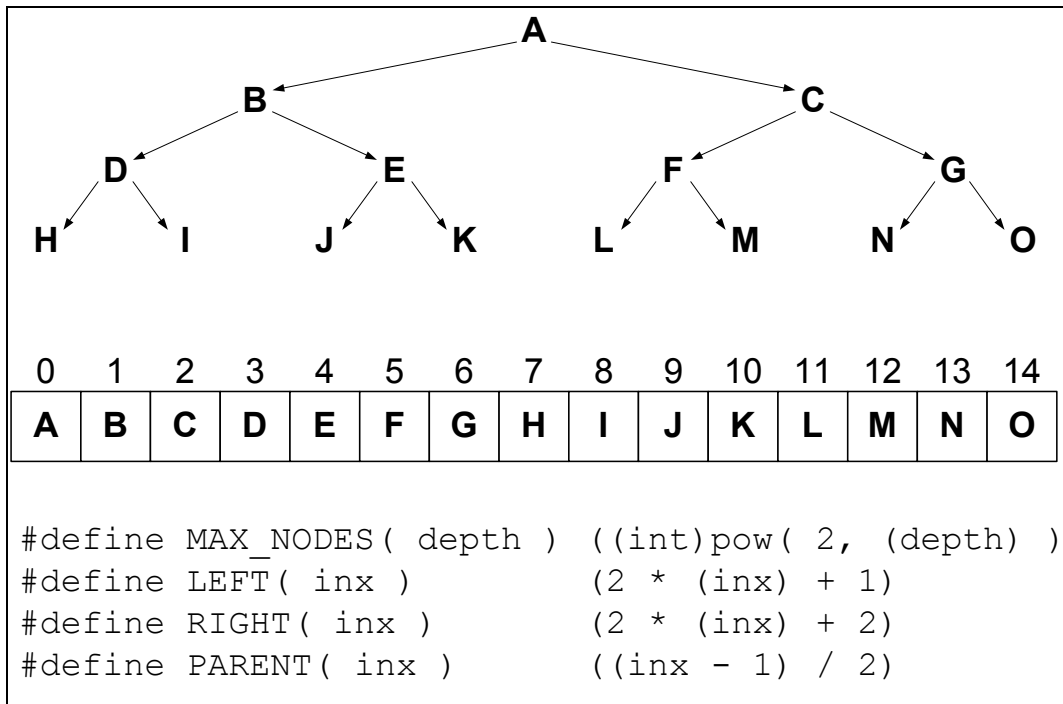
A

B C

D E F G

H I J K L M N O

| 0 | 1 | 2 | 3 | 4 | 5 | 6 | 7 | 8 | 9 | 10 | 11 | 12 | 13 | 14 |
|---|---|---|---|---|---|---|---|---|---|---|---|---|---|---|
| A | B | C | D | E | F | G | H | I | J | K | L | M | N | O |

#define MAX_NODES( depth ) ((int)pow( 2, (depth) )
#define LEFT( inx ) (2 * (inx) + 1)
#define RIGHT( inx ) (2 * (inx) + 2)
#define PARENT( inx ) ((inx - 1) / 2)